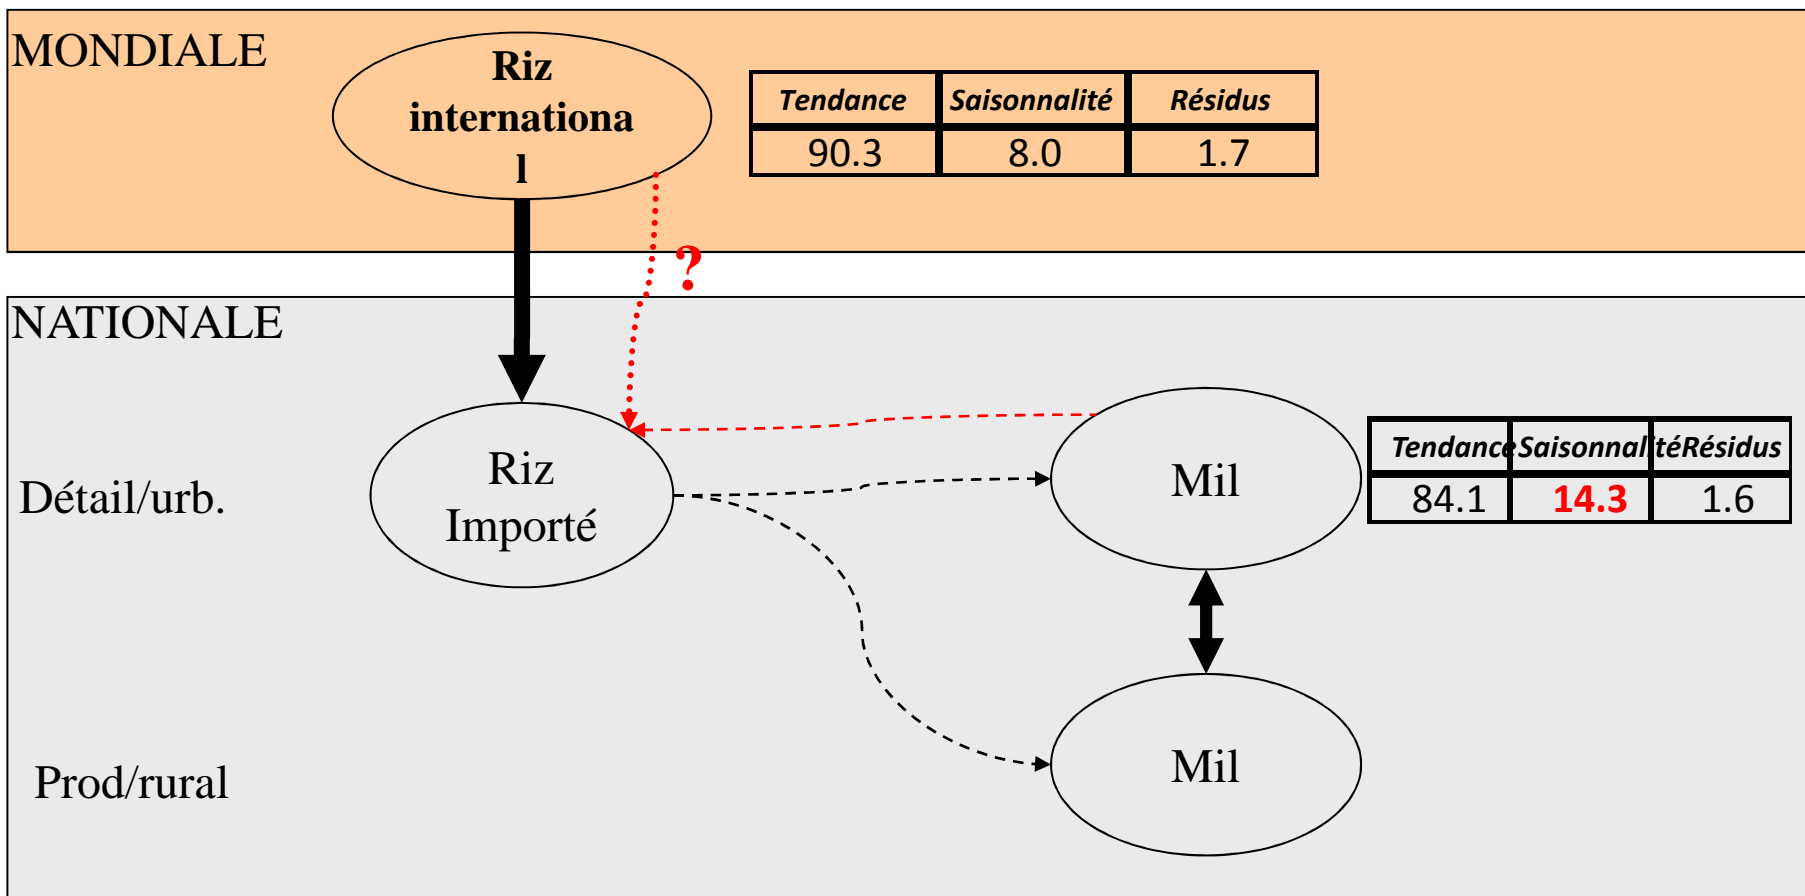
MONDIALE

Riz international

| Tendance | Saisonnalité | Résidus |
|---|---|---|
| 90.3 | 8.0 | 1.7 |

?

NATIONALE

Détail/urb.

Riz Importé

Mil

| Tendance | Saisonnalité | Résidus |
|---|---|---|
| 84.1 | 14.3 | 1.6 |

Prod/rural

Mil